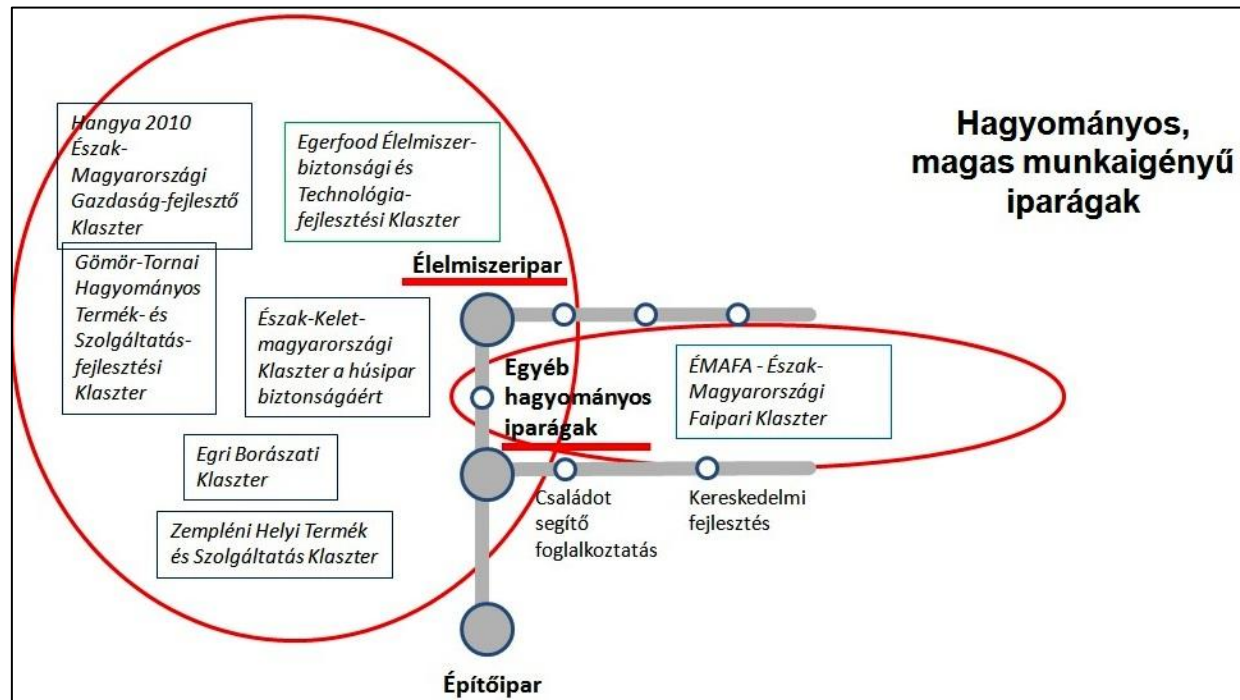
Hangya 2010 Észak-Magyarországi Gazdaság-fejlesztő Klaszter

Egerfood Élelmiszer-biztonsági és Technológia-fejlesztési Klaszter

Hagyományos, magas munkaigényű iparágak

Gömör-Tornai Hagyományos Termék- és Szolgáltatás-fejlesztési Klaszter

Élelmiszeripar

Észak-Kelet-magyarországi Klaszter a húsipar biztonságáért

Egyéb hagyományos iparágak

ÉMAFA - Észak-Magyarországi Faipari Klaszter

Egri Borászati Klaszter

Családot segítő foglalkoztatás

Kereskedelmi fejlesztés

Zempléni Helyi Termék és Szolgáltatás Klaszter

Építőipar